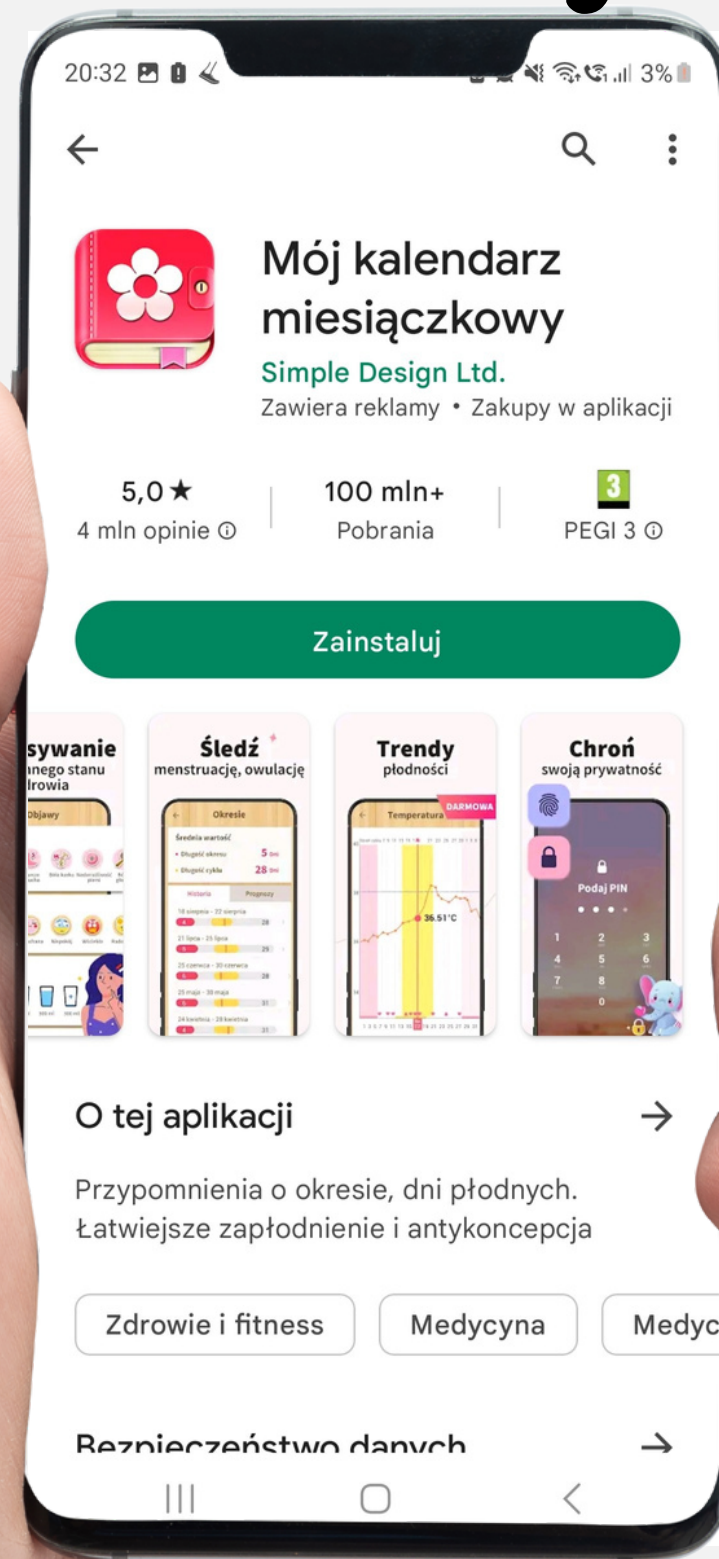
20:32 3%

Mój kalendarz miesiączkowy
Simple Design Ltd.
Zawiera reklamy • Zakupy w aplikacji

5,0★
4 mln opinie ⓘ

100 mln+
Pobrania

3
PEGI 3 ⓘ

Zainstaluj

sywanie
nnego stanu
lrowia
Objawy

Śledź
menstruację, owulację
Okresie
Średnia wartość
Długość okresu 5 Dni
Długość cyklu 28 Dni
Historia Prognozy
18 sierpnia - 22 sierpnia
21 lipca - 25 lipca
25 czerwca - 30 czerwca
25 maja - 30 maja
24 kwietnia - 28 kwietnia

Trendy
płodności
Temperatura
DARMOWA
36.51°C

Chroń
swoją prywatność
Podaj PIN
1 2 3
4 5 6
7 8 9
0

O tej aplikacji →

Przypomnienia o okresie, dni płodnych. Łatwiejsze zapłodnienie i antykoncepcja

Zdrowie i fitness
Medycyna
Medyc

Bezpieczeństwo danych →